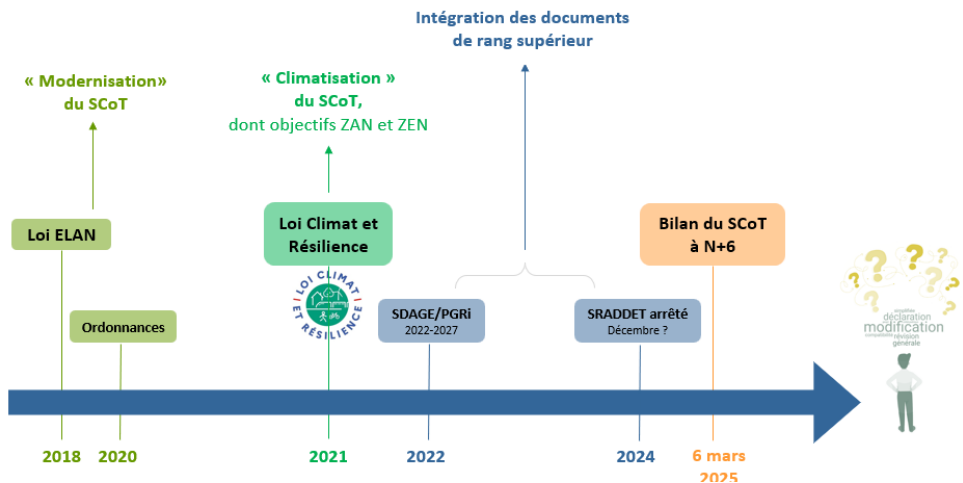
Intégration des documents de rang supérieur

« Modernisation » du SCoT

« Climatisation » du SCoT, dont objectifs ZAN et ZEN

Loi ELAN

Ordonnances

Loi Climat et Résilience

LOI CLIMAT ET RÉSILIENCE

SDAGE/PGRi
2022-2027

SRADDET arrêté
Décembre ?

Bilan du SCoT à N+6

déclaration
modification
révision
générale

2018 2020 2021 2022 2024 6 mars 2025